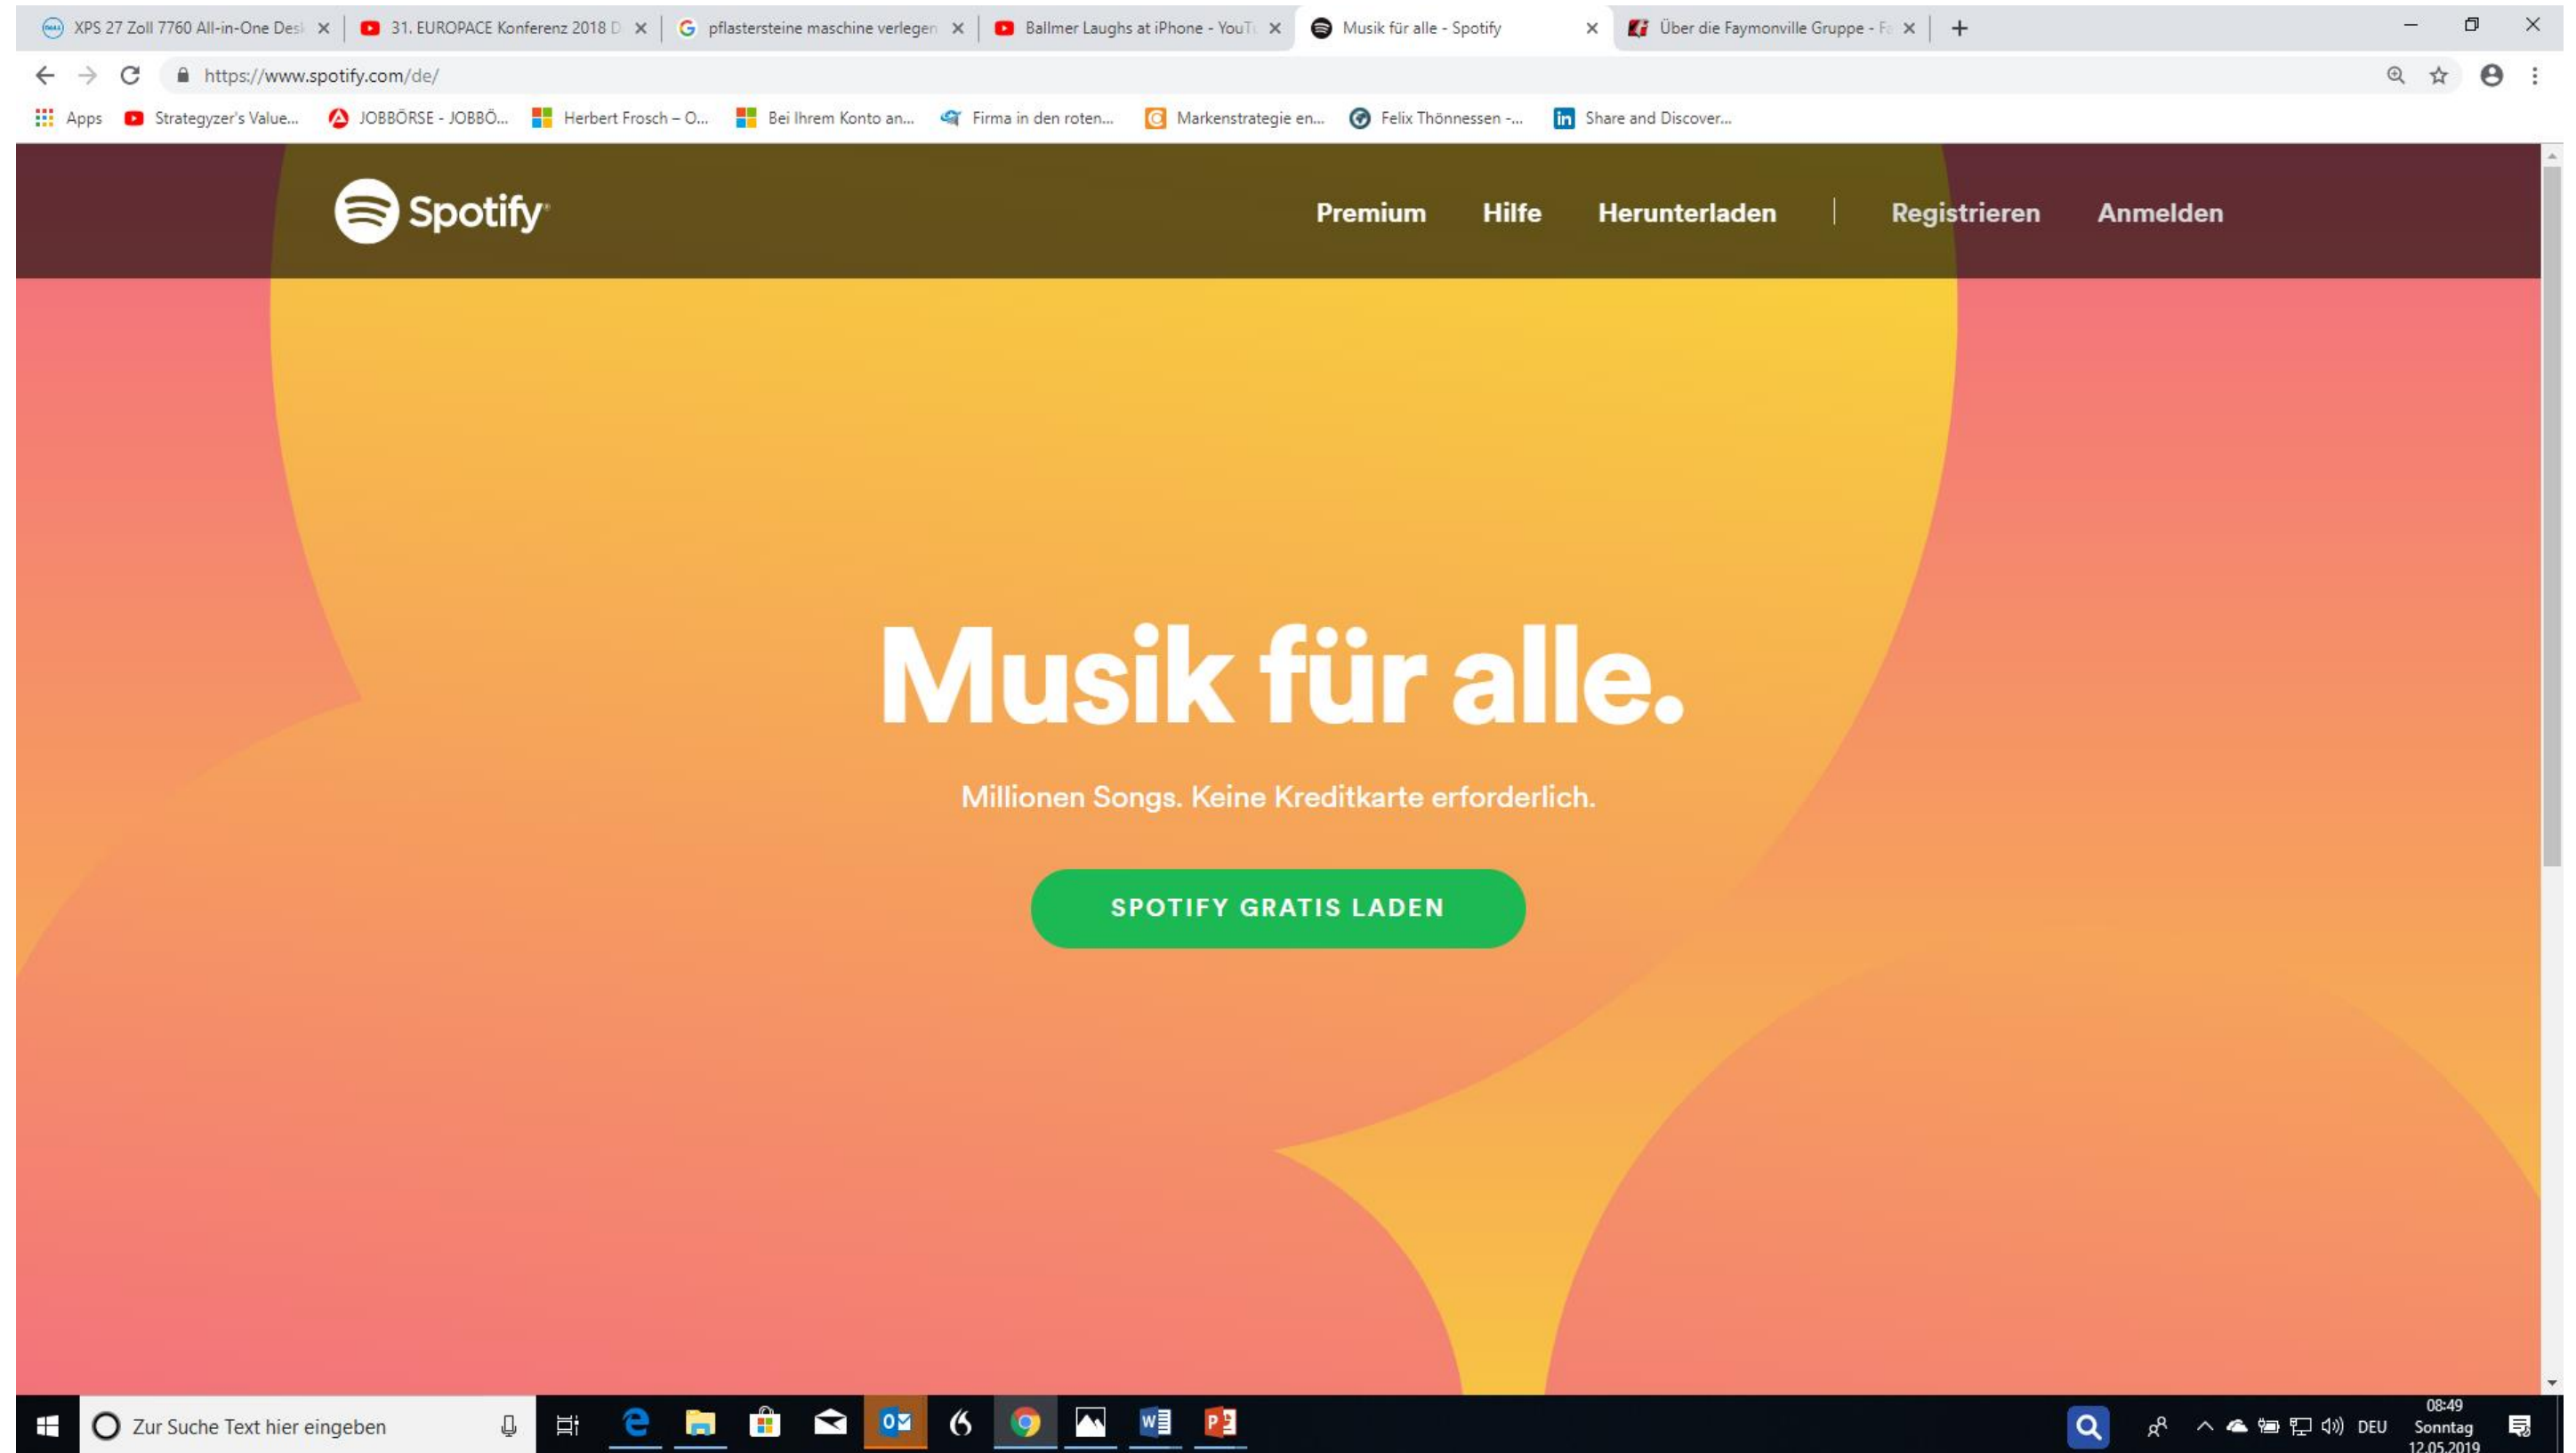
XPS 27 Zoll 7760 All-in-One Desk ×
31. EUROPACE Konferenz 2018 D ×
pflastersteine maschine verlegen ×
Ballmer Laughs at iPhone - YouTu ×
Musik für alle - Spotify ×
Über die Faymonville Gruppe - Fa ×

https://www.spotify.com/de/

Apps
Strategyzer's Value...
JOBBÖRSE - JOBBÖ...
Herbert Frosch – O...
Bei Ihrem Konto an...
Firma in den roten...
Markenstrategie en...
Felix Thönnessen -...
Share and Discover...

Spotify

Premium
Hilfe
Herunterladen
Registrieren
Anmelden

Musik für alle.

Millionen Songs. Keine Kreditkarte erforderlich.

SPOTIFY GRATIS LADEN

Zur Suche Text hier eingeben

DEU
08:49
Sonntag
12.05.2019